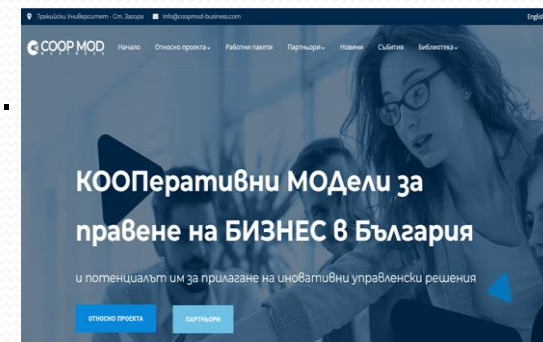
Тракийски Университет - Ст. Загора info@coopmod-business.com English

COOP MOD BUSINESS Начало Относно проекта Работни пакети Партньори Новини Събития Библиотека

КООПеративни МОДели за правене на БИЗНЕС в България

и потенциалът им за прилагане на иновативни управленски решения

ОТНОСНО ПРОЕКТА ПАРТНЬОРИ